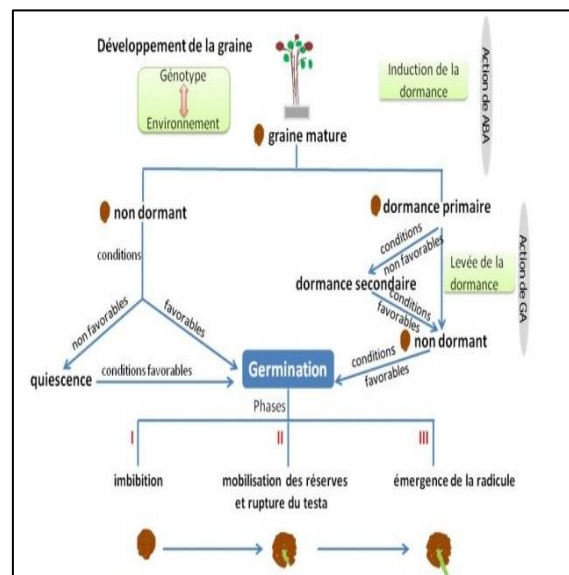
Développement de la graine

Génotype

Environnement

Induction de la dormance

Action de ABA

graine mature

non dormant

dormance primaire

conditions

conditions non favorables

Action de GA

Levée de la dormance

dormance secondaire

conditions favorables

non favorables

favorables

non dormant

conditions favorables

quiescence

conditions favorables

Germination

Phases

I

II

III

imbibition

mobilisation des réserves et rupture du testa

émergence de la radicule